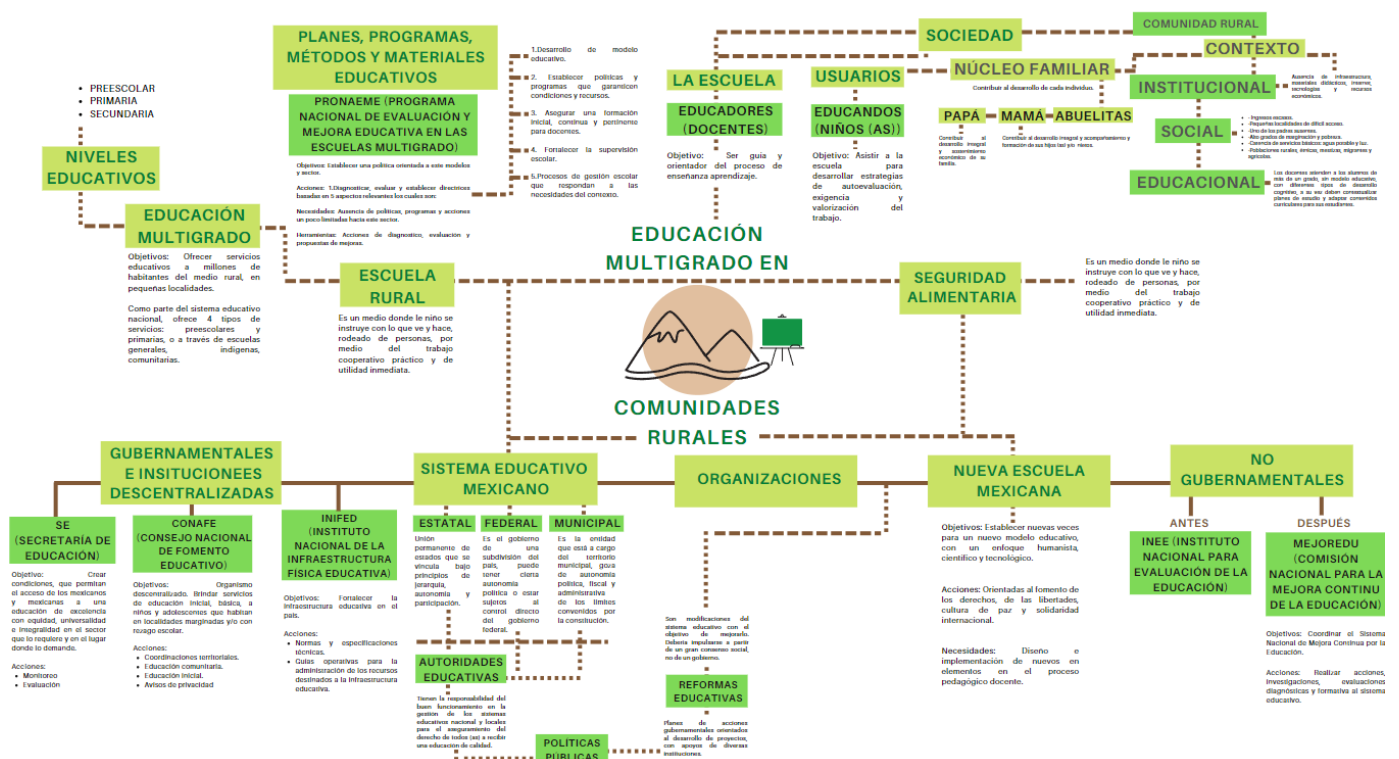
EDUCACIÓN MULTIGRADO EN

COMUNIDADES RURALES

PLANES, PROGRAMAS, MÉTODOS Y MATERIALES EDUCATIVOS

PRONAEME (PROGRAMA NACIONAL DE EVALUACIÓN Y MEJORA EDUCATIVA EN LAS ESCUELAS MULTIGRADO)

Objetivos: Establecer una política orientada a este modelos y sector.

Acciones: 1.Diagnosticar, evaluar y establecer directrices basadas en 5 aspectos relevantes los cuales son:

Necesidades: Ausencia de políticas, programas y acciones un poco limitadas hacia este sector.

Herramientas: Acciones de diagnostico, evaluación y propuestas de mejoras.

1.Desarrollo de modelo educativo.

2. Establecer políticas y programas que garanticen condiciones y recursos.

3. Asegurar una formación inicial, continua y pertinente para docentes.

4. Fortalecer la supervisión escolar.

5.Procesos de gestión escolar que respondan a las necesidades del contexto.

• PREESCOLAR
• PRIMARIA
• SECUNDARIA

NIVELES EDUCATIVOS

EDUCACIÓN MULTIGRADO

Objetivos: Ofrecer servicios educativos a millones de habitantes del medio rural, en pequeñas localidades.

Como parte del sistema educativo nacional, ofrece 4 tipos de servicios: preescolares y primarias, o a través de escuelas generales, indígenas, comunitarias.

ESCUELA RURAL

Es un medio donde le niño se instruye con lo que ve y hace, rodeado de personas, por medio del trabajo cooperativo práctico y de utilidad inmediata.

LA ESCUELA

EDUCADORES (DOCENTES)

Objetivo: Ser guia y orientador del proceso de enseñanza aprendizaje.

USUARIOS

EDUCANDOS (NIÑOS (AS))

Objetivo: Asistir a la escuela para desarrollar estrategias de autoevaluación, exigencia y valorización del trabajo.

SOCIEDAD

NÚCLEO FAMILIAR

Contribuir al desarrollo de cada individuo.

PAPÁ

MAMÁ

ABUELITAS

Contribuir al desarrollo integral y sostenimiento económico de su familia.

Contribuir al desarrollo integral y acompañamiento y formación de sus hijos las\ y/o nietos.

COMUNIDAD RURAL

CONTEXTO

INSTITUCIONAL

Ausencia de infraestructura, materiales didácticos, insumos, tecnologías y recursos económicos.

SOCIAL

- Ingresos escasos.
- Pequeñas localidades de difícil acceso.
- Uno de los padres ausentes.
- Alto grados de marginación y pobreza.
- Carencia de servicios básicos: agua potable y luz.
- Poblaciones rurales, étnicas, mestizas, migrantes y agrícolas.

EDUCACIONAL

Los docentes atienden a los alumnos de más de un grado, un modelo educativo, con diferentes tipos de desarrollo cognitivo, a su vez deben contextualizar planes de estudio y adaptar contenidos curriculares para sus estudiantes.

SEGURIDAD ALIMENTARIA

Es un medio donde le niño se instruye con lo que ve y hace, rodeado de personas, por medio del trabajo cooperativo práctico y de utilidad inmediata.

GUBERNAMENTALES E INSITUCIONEES DESCENTRALIZADAS

SE (SECRETARÍA DE EDUCACIÓN)

Objetivo: Crear condiciones, que permitan el acceso de los mexicanos y mexicanas a una educación de excelencia con equidad, universalidad e integralidad en el sector que lo requiere y en el lugar donde lo demande.

Acciones:
• Monitoreo
• Evaluación

CONAFE (CONSEJO NACIONAL DE FOMENTO EDUCATIVO)

Objetivos: Organismo descentralizado. Brindar servicios de educación inicial, básica, a niños y adolescentes que habitan en localidades marginadas y/o con rezago escolar.

Acciones:
• Coordinaciones territoriales.
• Educación comunitaria.
• Educación inicial.
• Avisos de privacidad

INIFED (INSTITUTO NACIONAL DE LA INFRAESTRUCTURA FÍSICA EDUCATIVA)

Objetivos: Fortalecer la infraestructura educativa en el país.

Acciones:
• Normas y especificaciones técnicas.
• Guías operativas para la administración de los recursos destinados a la infraestructura educativa.

SISTEMA EDUCATIVO MEXICANO

ESTATAL

Unión permanente de estados que se vincula bajo principios de jerarquía, autonomía y participación.

FEDERAL

Es el gobierno de una subdivisión del país, puede tener cierta autonomía política o estar sujetos al control directo del gobierno federal.

MUNICIPAL

Es la entidad que está a cargo del territorio municipal, goza de autonomía política, fiscal y administrativa de los límites convenidos por la constitución.

AUTORIDADES EDUCATIVAS

Tienen la responsabilidad del buen funcionamiento en la gestión de los sistemas educativos nacional y locales para el aseguramiento del derecho de todos (as) a recibir una educación de calidad.

POLÍTICAS PUBLICAS

ORGANIZACIONES

Son modificaciones del sistema educativo con el objetivo de mejorarlo. Deberia impulsarse a partir de un gran consenso social, no de un gobierno.

REFORMAS EDUCATIVAS

Planes de acciones gubernamentales orientados al desarrollo de proyectos, con apoyos de diversas instituciones.

NUEVA ESCUELA MEXICANA

Objetivos: Establecer nuevas veces para un nuevo modelo educativo, con un enfoque humanista, científico y tecnológico.

Acciones: Orientadas al fomento de los derechos, de las libertades, cultura de paz y solidaridad internacional.

Necesidades: Diseño e implementación de nuevos en elementos en el proceso pedagógico docente.

NO GUBERNAMENTALES

ANTES

INEE (INSTITUTO NACIONAL PARA EVALUACIÓN DE LA EDUCACIÓN)

DESPUÉS

MEJOREDU (COMISIÓN NACIONAL PARA LA MEJORA CONTINU DE LA EDUCACIÓN)

Objetivos: Coordinar el Sistema Nacional de Mejora Continua por la Educación.

Acciones: Realizar acciones, investigaciones, evaluaciones diagnósicas y formativa al sistema educativo.